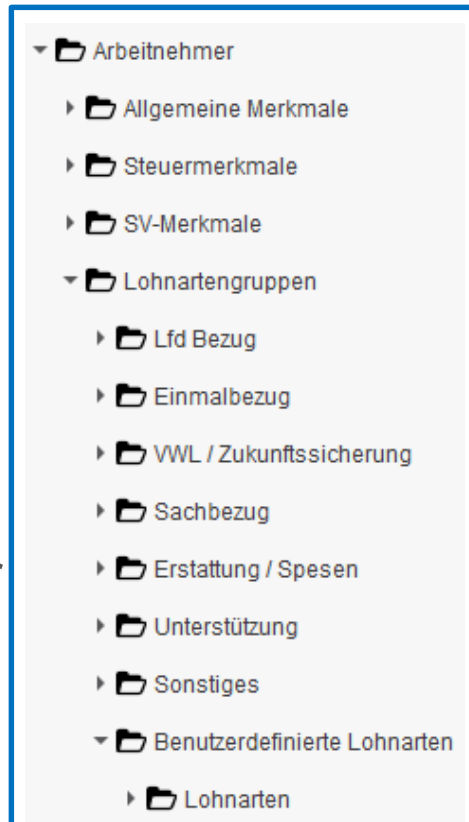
Arbeitnehmer
Allgemeine Merkmale
Steuermerkmale
SV-Merkmale
Lohnartengruppen
Lfd Bezug
Einmalbezug
VWL / Zukunftssicherung
Sachbezug
Erstattung / Spesen
Unterstützung
Sonstiges
Benutzerdefinierte Lohnarten
Lohnarten